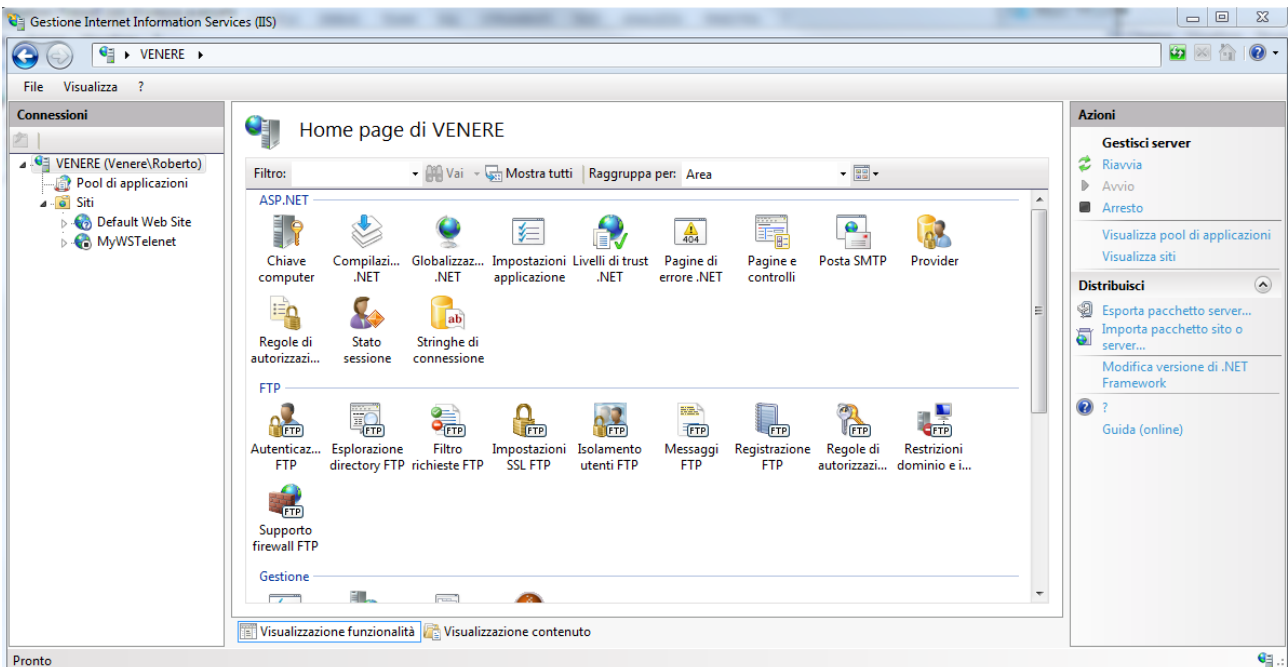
Gestione Internet Information Services (IIS)

VENERE ▸

File Visualizza ?

Connessioni

VENERE (Venere\Roberto)
Pool di applicazioni
Siti
Default Web Site
MyWSTelenet

Home page di VENERE

Filtro: Vai Mostra tutti Raggruppa per: Area

ASP.NET

Chiave computer
Compilazi... .NET
Globalizzaz... .NET
Impostazioni applicazione
Livelli di trust .NET
Pagine di errore .NET
Pagine e controlli
Posta SMTP
Provider
Regole di autorizzazi...
Stato sessione
Stringhe di connessione

FTP

Autenticaz... FTP
Esplorazione directory FTP
Filtro richieste FTP
Impostazioni SSL FTP
Isolamento utenti FTP
Messaggi FTP
Registrazione FTP
Regole di autorizzazi...
Restrizioni dominio e i...
Supporto firewall FTP

Gestione

Visualizzazione funzionalità Visualizzazione contenuto

Azioni

Gestisci server
Riavvia
Avvio
Arresto
Visualizza pool di applicazioni
Visualizza siti

Distribuisci
Esporta pacchetto server...
Importa pacchetto sito o server...
Modifica versione di .NET Framework
?
Guida (online)

Pronto